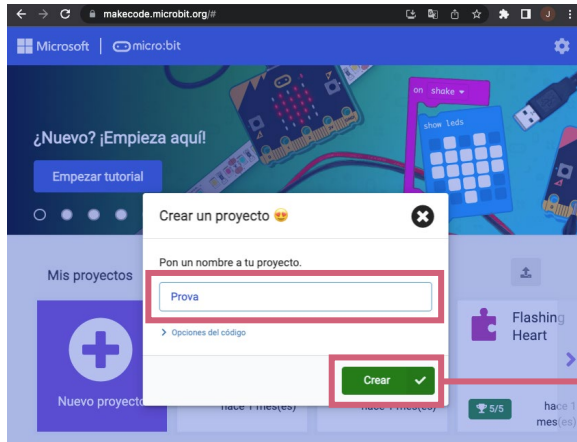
makecode.microbit.org/#

J

Microsoft | micro:bit

on shake

show leds

¿Nuevo? ¡Empieza aquí!

Empezar tutorial

Crear un proyecto 😍

Pon un nombre a tu proyecto.

Prova

> Opciones del código

Crear ✓

Mis proyectos

Nuevo proyecto

hace 1 mes(es)

hace 1 mes(es)

Flashing Heart

5/5

hace 1 mes(es)